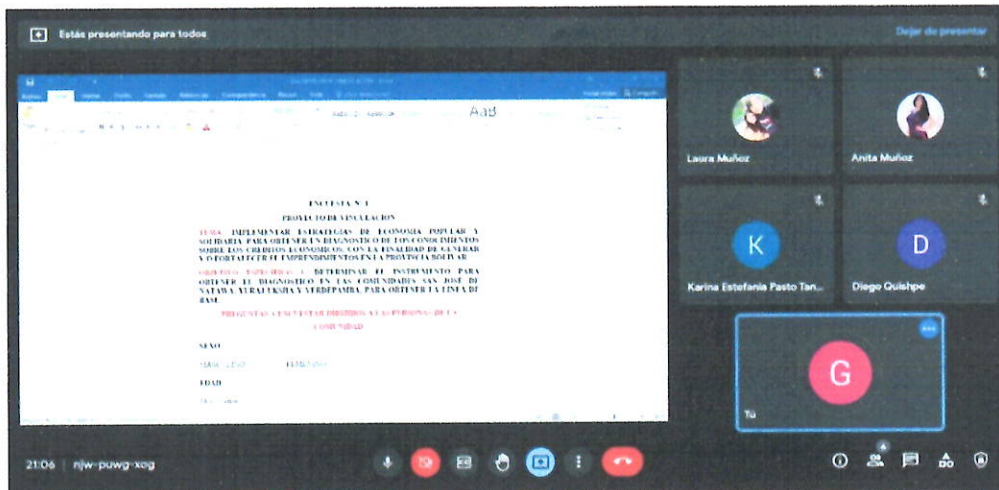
Estás presentando para todos

Dejar de presentar

AaB

ENCUESTA N° 1

PROYECTO DE VINCULACION

TEMA: IMPLEMENTAR ESTRATEGIAS DE ECONOMIA POPULAR Y SOLIDARIA PARA OBTENER UN DIAGNOSTICO DE LOS CONOCIMIENTOS SOBRE LOS CREDITOS ECONOMICOS, CON LA FINALIDAD DE GENERAR Y O FORTALECER EL EMPRENDIMIENTOS EN LA PROVINCIA BOLIVAR

OBJETIVO ESPECIFICO 1: DETERMINAR EL INSTRUMENTO PARA OBTENER EL DIAGNOSTICO EN LAS COMUNIDADES SAN JOSE DE NATAWA, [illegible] Y VERDEPAMBA, PARA OBTENER LA LINEA DE BASE

PREGUNTAS A ENCUESTAR DIRIGIDO A LAS PERSONAS DE LA COMUNIDAD

SEXO

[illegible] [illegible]

EDAD

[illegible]

Laura Muñoz

Anita Muñoz

K

Karina Estefania Pasto Tan...

D

Diego Quishpe

G

Tú

21:06 | njw-puwg-xog

6